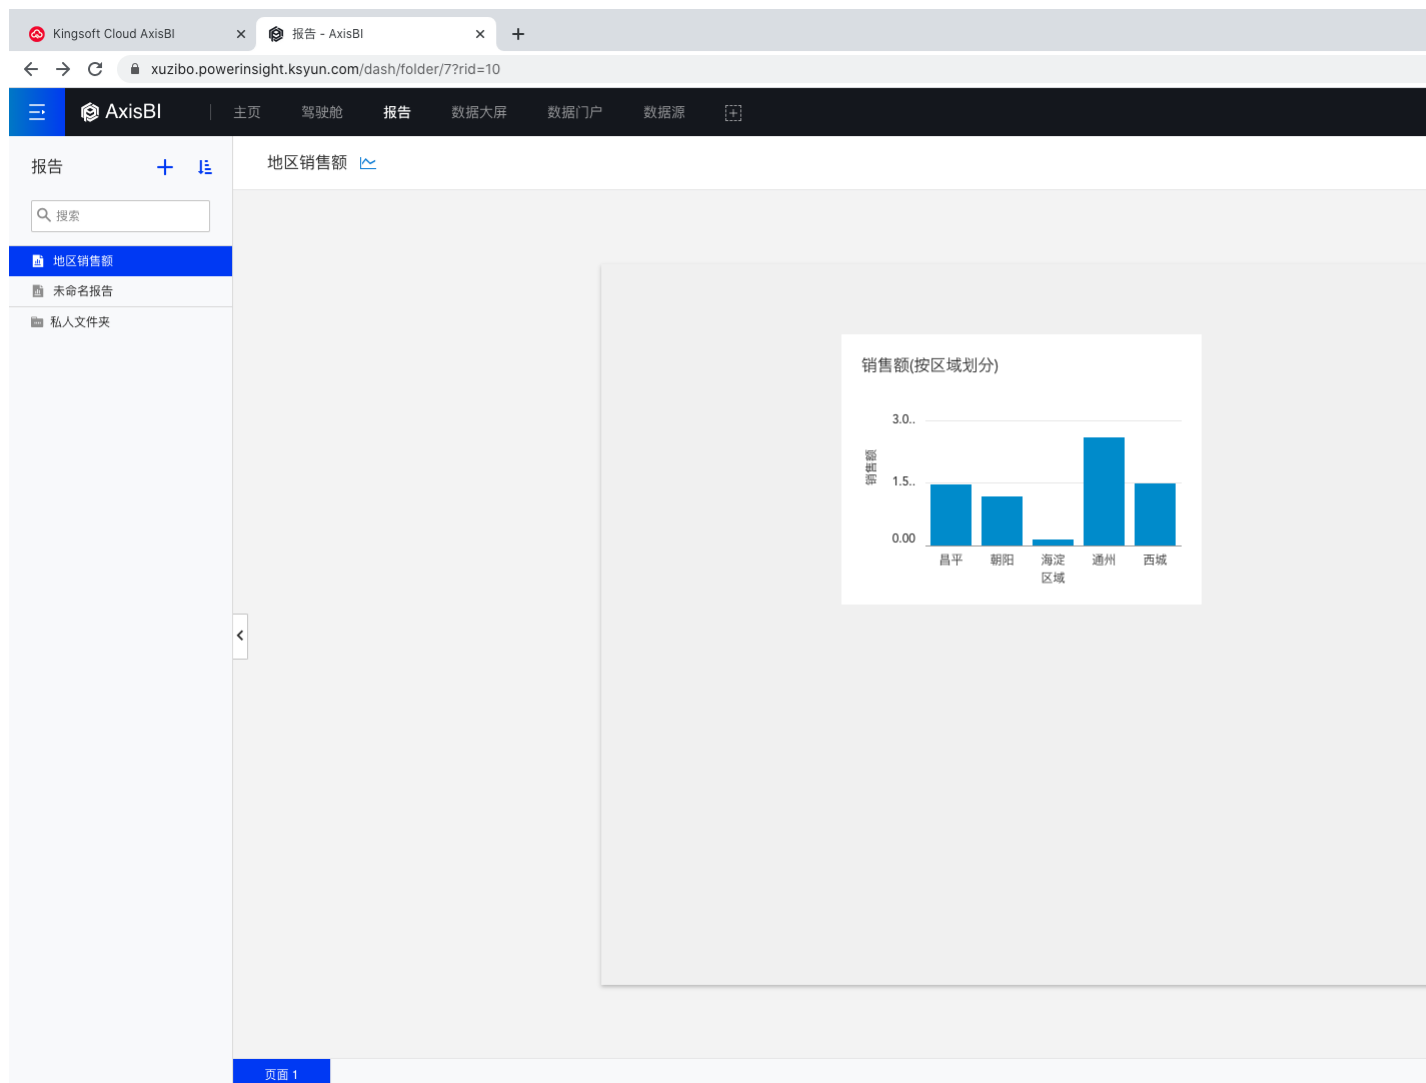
Kingsoft Cloud AxisBI
报告 - AxisBI
xuzibo.powerinsight.ksyun.com/dash/folder/7?rid=10

AxisBI
主页
驾驶舱
报告
数据大屏
数据门户
数据源

报告
搜索
地区销售额
未命名报告
私人文件夹

地区销售额

销售额(按区域划分)

销售额
3.0..
1.5..
0.00
昌平
朝阳
海淀
区域
通州
西城

页面 1